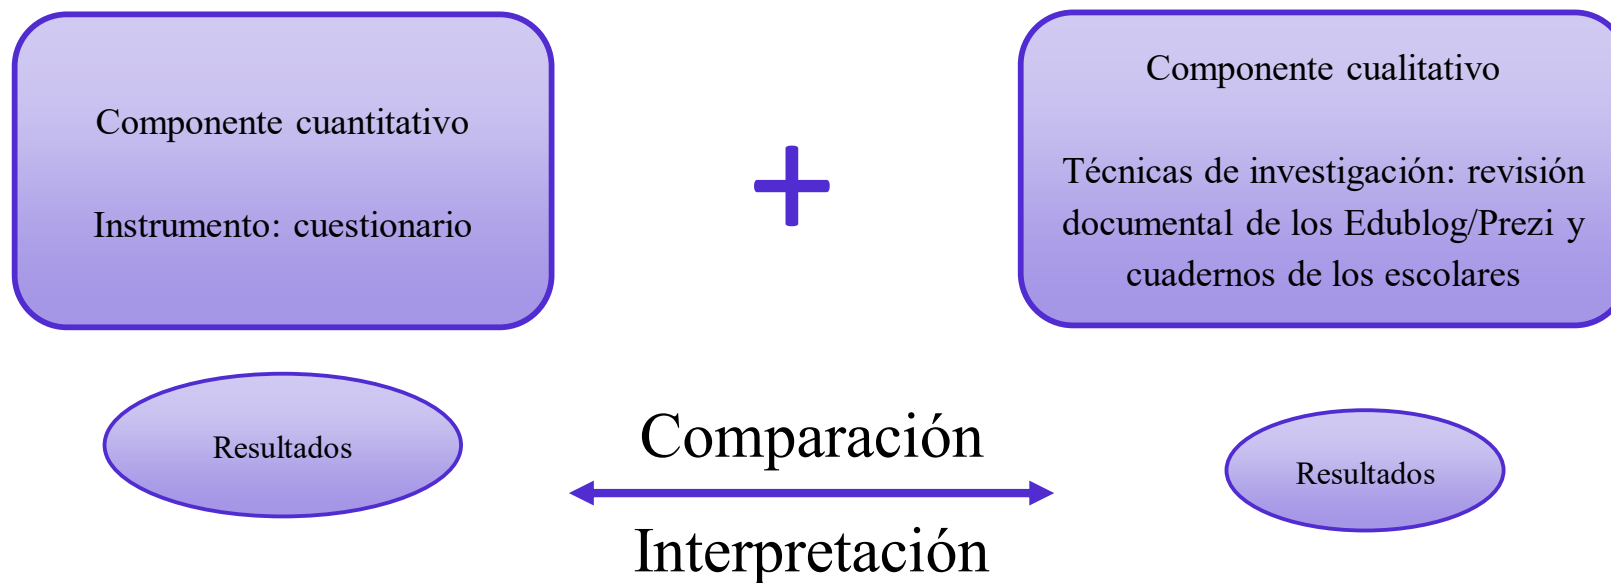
Componente cuantitativo

Instrumento: cuestionario

+

Componente cualitativo

Técnicas de investigación: revisión documental de los Edublog/Prezi y cuadernos de los escolares

Resultados

Comparación

Interpretación

Resultados